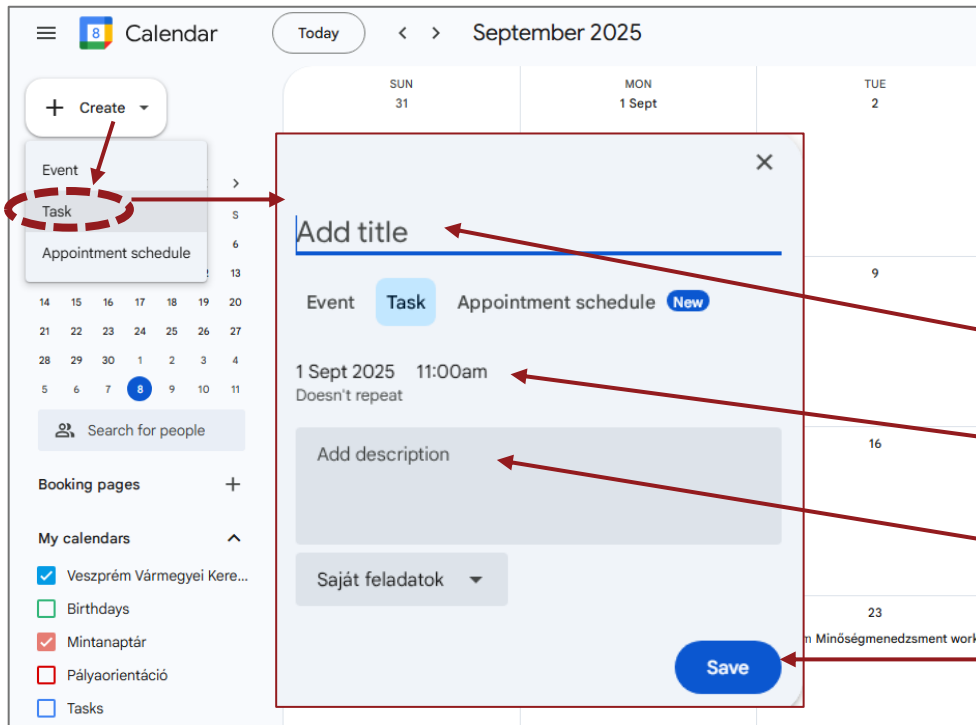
Calendar

Today

September 2025

+ Create

Event

Task

Appointment schedule

SUN 31

MON 1 Sept

TUE 2

S

6

13

14 15 16 17 18 19 20

21 22 23 24 25 26 27

28 29 30 1 2 3 4

5 6 7 8 9 10 11

Search for people

Booking pages

My calendars

Veszprém Vármegyei Kere...

Birthdays

Mintanaptár

Pályaorientáció

Tasks

Add title

Event Task Appointment schedule New

1 Sept 2025 11:00am

Doesn't repeat

Add description

Saját feladatok

Save

9

16

23

m Minőségmenedzsment work